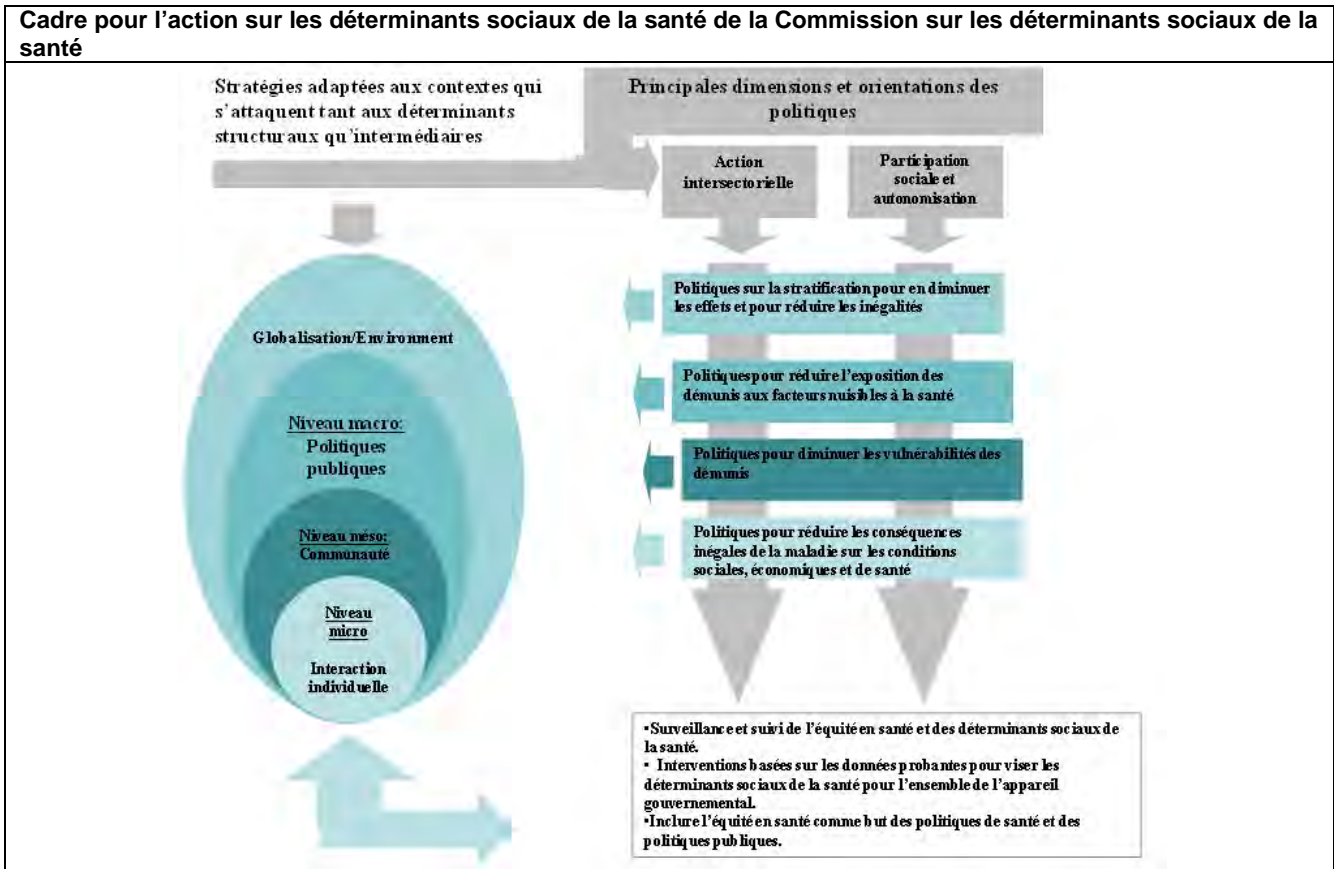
Cadre pour l'action sur les déterminants sociaux de la santé de la Commission sur les déterminants sociaux de la santé

Stratégies adaptées aux contextes qui s'attaquent tant aux déterminants structuraux qu'intermédiaires

Principales dimensions et orientations des politiques

Action intersectorielle

Participation sociale et autonomisation

Globalisation/Environment

Niveau macro: Politiques publiques

Niveau méso: Communauté

Niveau micro

Interaction individuelle

Politiques sur la stratification pour en diminuer les effets et pour réduire les inégalités

Politiques pour réduire l'exposition des démunis aux facteurs nuisibles à la santé

Politiques pour diminuer les vulnérabilités des démunis

Politiques pour réduire les conséquences inégales de la maladie sur les conditions sociales, économiques et de santé

•Surveillance et suivi de l'équité en santé et des déterminants sociaux de la santé.
• Interventions basées sur les données probantes pour viser les déterminants sociaux de la santé pour l'ensemble de l'appareil gouvernemental.
•Inclure l'équité en santé comme but des politiques de santé et des politiques publiques.